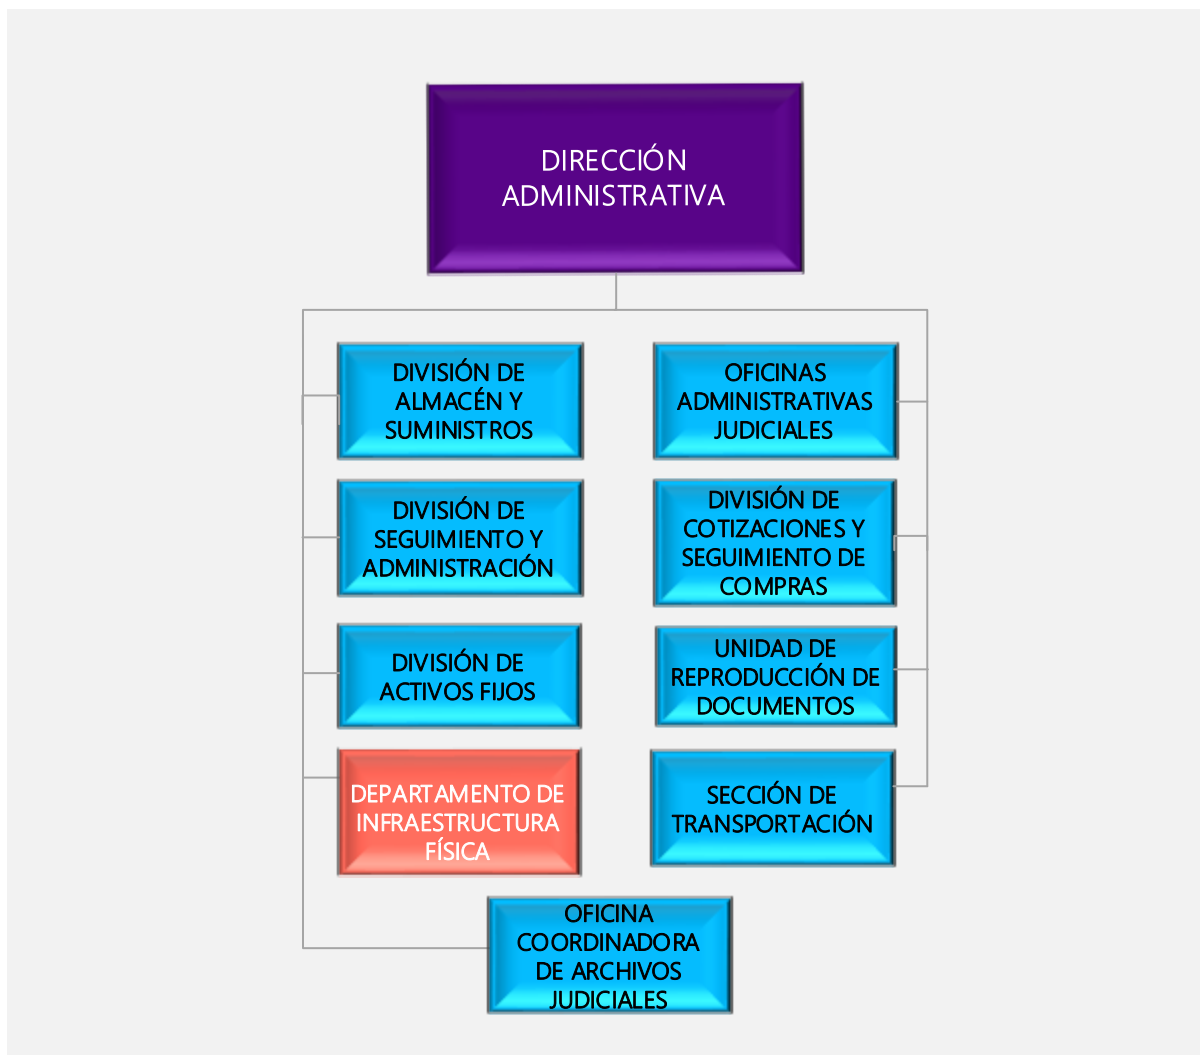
DIRECCIÓN ADMINISTRATIVA

DIVISIÓN DE ALMACÉN Y SUMINISTROS

DIVISIÓN DE SEGUIMIENTO Y ADMINISTRACIÓN

DIVISIÓN DE ACTIVOS FIJOS

DEPARTAMENTO DE INFRAESTRUCTURA FÍSICA

OFICINAS ADMINISTRATIVAS JUDICIALES

DIVISIÓN DE COTIZACIONES Y SEGUIMIENTO DE COMPRAS

UNIDAD DE REPRODUCCIÓN DE DOCUMENTOS

SECCIÓN DE TRANSPORTACIÓN

OFICINA COORDINADORA DE ARCHIVOS JUDICIALES